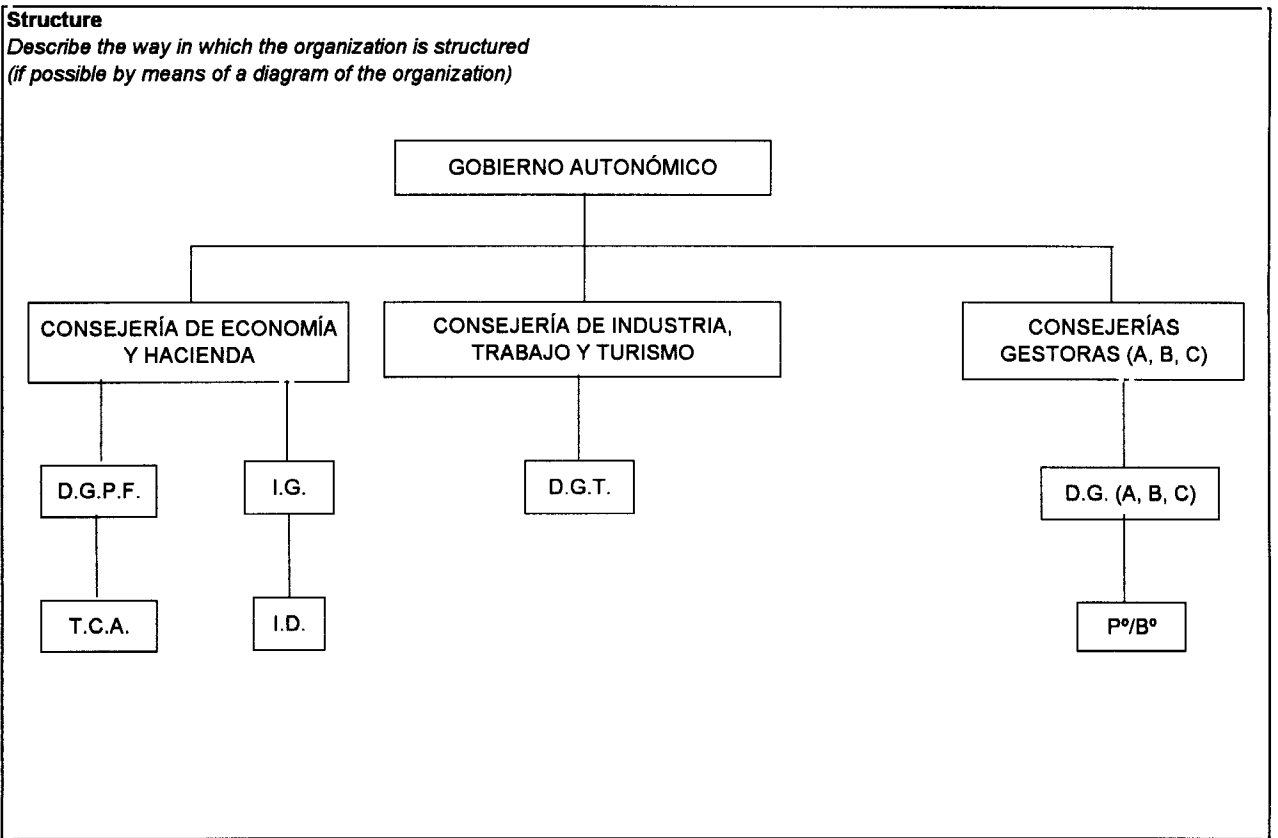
**Structure**
*Describe the way in which the organization is structured (if possible by means of a diagram of the organization)*

GOBIERNO AUTONÓMICO

CONSEJERÍA DE ECONOMÍA Y HACIENDA

CONSEJERÍA DE INDUSTRIA, TRABAJO Y TURISMO

CONSEJERÍAS GESTORAS (A, B, C)

D.G.P.F.

I.G.

D.G.T.

D.G. (A, B, C)

T.C.A.

I.D.

Pº/Bº